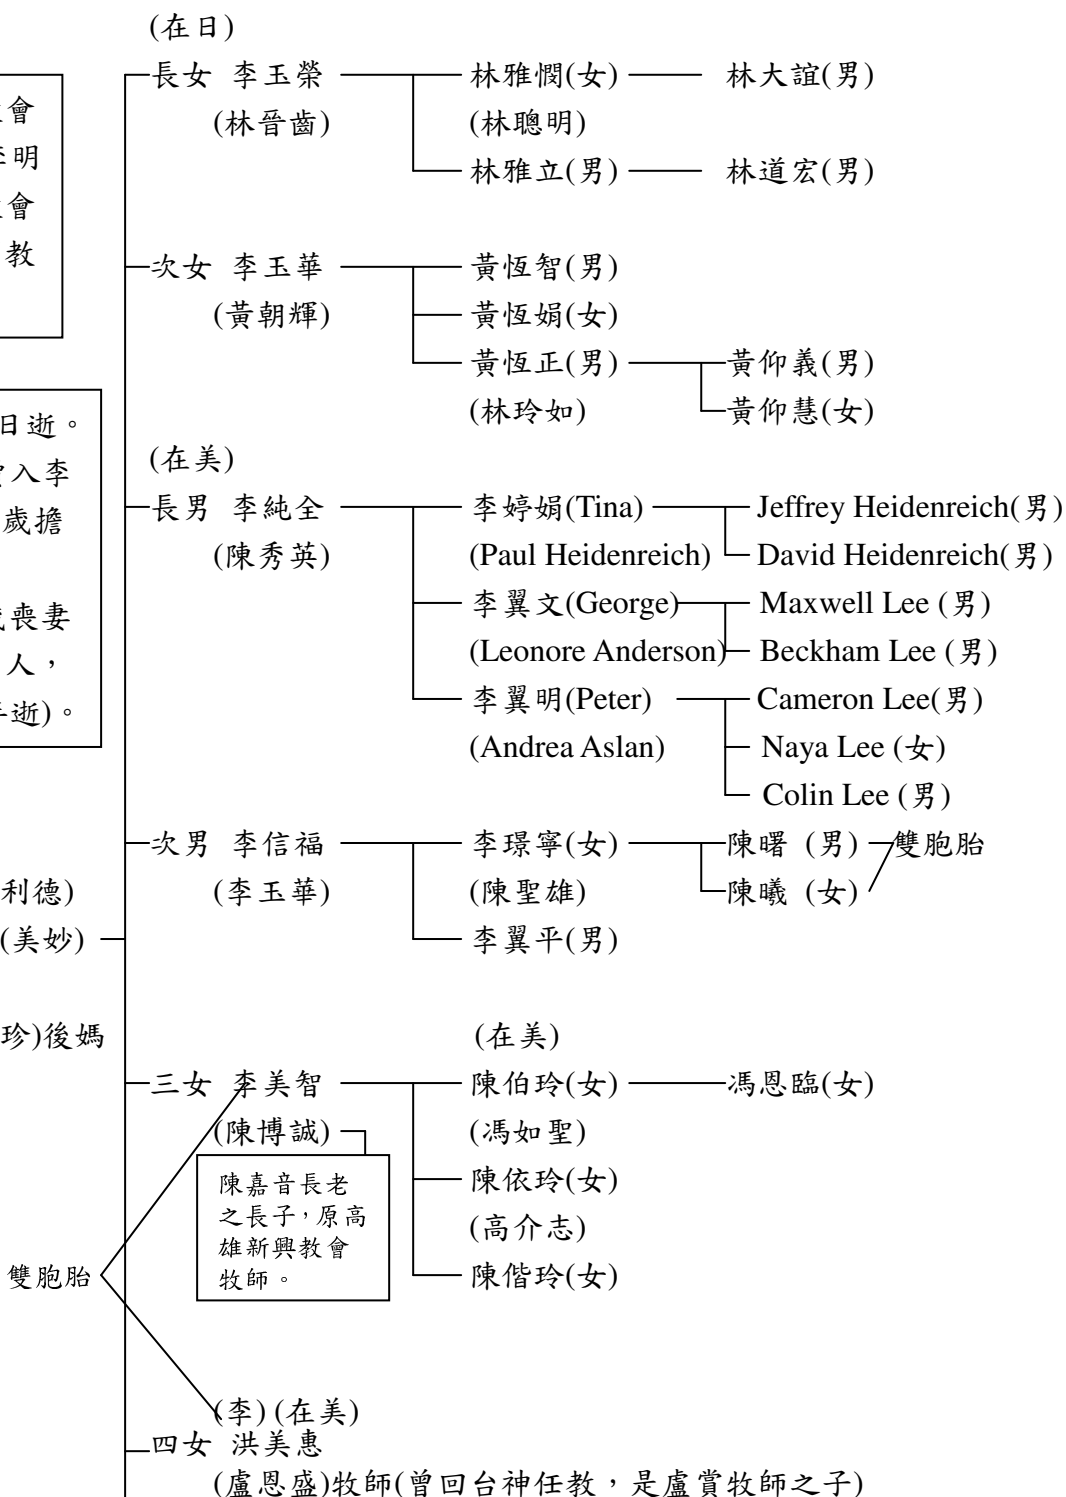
會
明
會
教

日逝。
入李
歲擔

喪妻
人，
逝)。

利德)
(美妙)

珍)後媽

雙胞胎

(在日)
長女 李玉縈
(林晉齒)
林雅憫(女) 林大誼(男)
(林聰明)
林雅立(男) 林道宏(男)

次女 李玉華
(黃朝輝)
黃恆智(男)
黃恆娟(女)
黃恆正(男) 黃仰義(男)
(林玲如) 黃仰慧(女)

(在美)
長男 李純全
(陳秀英)
李婷娟(Tina) Jeffrey Heidenreich(男)
(Paul Heidenreich) David Heidenreich(男)
李翼文(George) Maxwell Lee (男)
(Leonore Anderson) Beckham Lee (男)
李翼明(Peter) Cameron Lee(男)
(Andrea Aslan) Naya Lee (女)
Colin Lee (男)

次男 李信福
(李玉華)
李璟寧(女) 陳曙 (男) 雙胞胎
(陳聖雄) 陳曦 (女)
李翼平(男)

(在美)
三女 李美智
(陳博誠)
陳伯玲(女) 馮恩臨(女)
(馮如聖)
陳依玲(女)
(高介志)
陳偕玲(女)

陳嘉音長老之長子，原高雄新興教會牧師。

(李) (在美)
四女 洪美惠
(盧恩盛)牧師(曾回台神任教，是盧賞牧師之子)